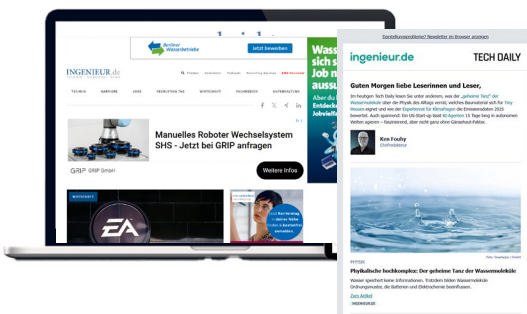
Bestbuy Wasserbetriebe
Jetzt bewerben

INGENIEUR.de

TECHNIK KARRIERE JOBS RECRUITING TAG WIRTSCHAFT TECHNIKBÖRSE

Manuelles Roboter Wechselsystem SHS - Jetzt bei GRIP anfragen

GRIP GmbH
Weitere Infos

WIRTSCHAFT

EA

Wass
sie
Job n
ausr
Aber du
Entdeck
Berliner

Darstellungsprobleme? Newsletter im Browser anzeigen

ingenieur.de
TECH DAILY

Guten Morgen liebe Leserinnen und Leser,

Im heutigen Tech Daily lesen Sie unter anderem, was der „geheime Tanz" der Wassermoleküle über die Physik des Alltags verrät, welches Bauverteil sich für Tiny Houses eignet und wie der Experiment für Klimafragen die Emissionsdaten 2025 bewertet. Auch spannend: Ein US-Start-up lässt KI-Agenten 15 Tage lang in autonomen Welten agieren – faszinierend, aber nicht ganz ohne Glaskaufhalten.

Ken Fouhy
Chefredakteur

PHYSIK
Physikalische hochkomplex: Der geheime Tanz der Wassermoleküle

Wasser speichert keine Informationen. Trotzdem bilden Wassermoleküle Ordnungsmuster, die Batterien und Elektrochemie beeinflussen.

Zum Artikel
INGENIEUR.de